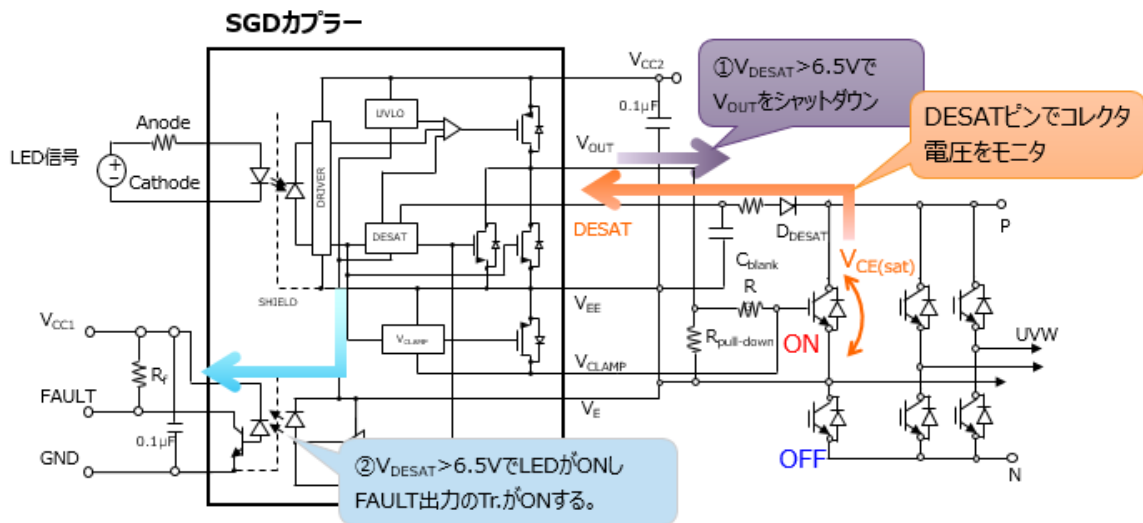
SGDカプラー

LED信号

Anode

Cathode

UVLO

DRIVER

DESAT

SHIELD

$V_{CLAMP}$

$V_{CC2}$

0.1μF

$V_{OUT}$

DESAT

$V_{EE}$

$V_{CLAMP}$

$V_{E}$

①$V_{DESAT}$>6.5Vで$V_{OUT}$をシャットダウン

DESATピンでコレクタ電圧をモニタ

$D_{DESAT}$

$C_{blank}$

R

$R_{pull-down}$

$V_{CE(sat)}$

ON

OFF

P

UVW

N

$V_{CC1}$

$R_f$

FAULT

0.1μF

GND

②$V_{DESAT}$>6.5VでLEDがONしFAULT出力のTr.がONする。